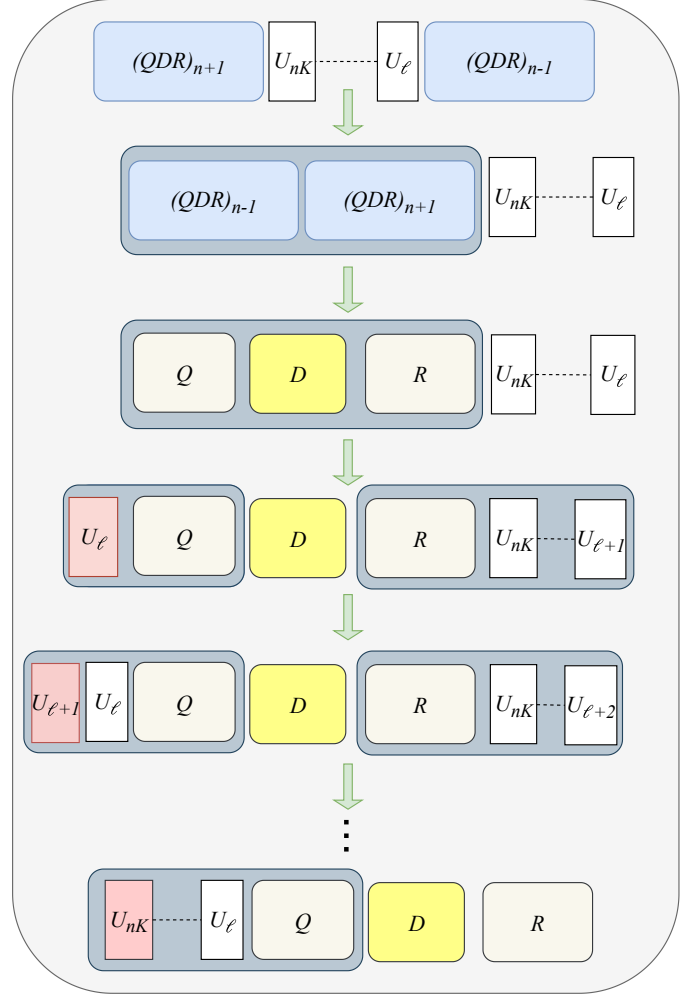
$(QDR)_{n+1}$ $U_{nK}$ $U_\ell$ $(QDR)_{n-1}$

$(QDR)_{n-1}$ $(QDR)_{n+1}$ $U_{nK}$ $U_\ell$

$Q$ $D$ $R$ $U_{nK}$ $U_\ell$

$U_\ell$ $Q$ $D$ $R$ $U_{nK}$ $U_{\ell+1}$

$U_{\ell+1}$ $U_\ell$ $Q$ $D$ $R$ $U_{nK}$ $U_{\ell+2}$

$U_{nK}$ $U_\ell$ $Q$ $D$ $R$